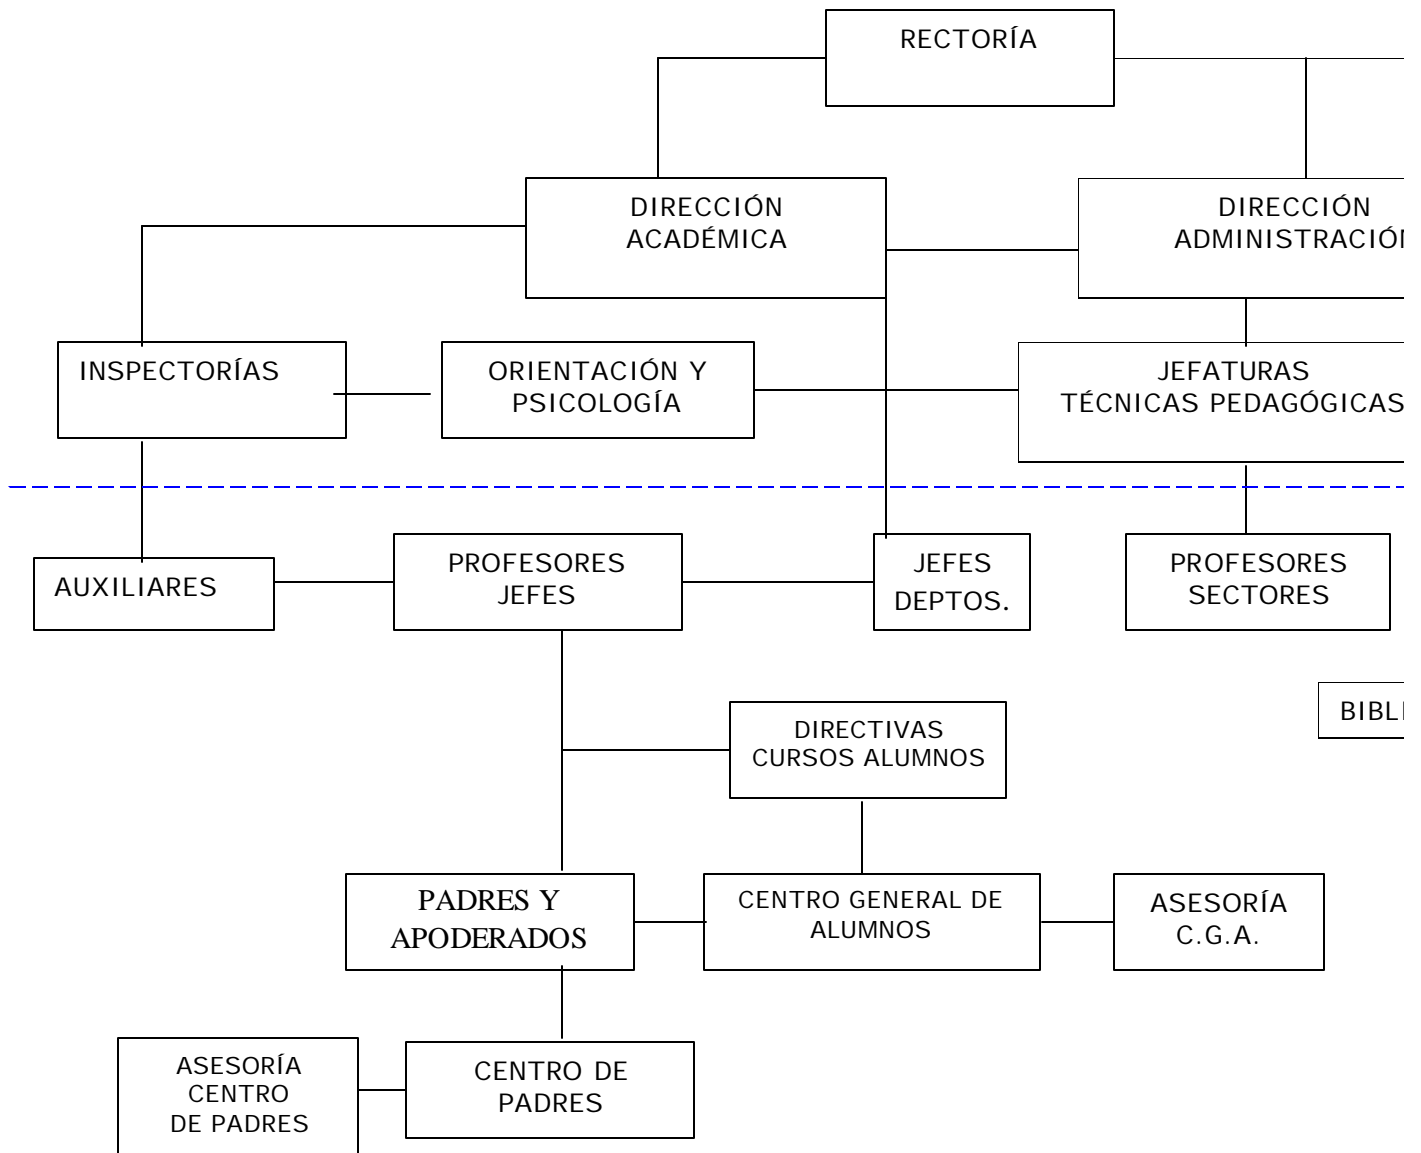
RECTORÍA

DIRECCIÓN ACADÉMICA

DIRECCIÓN ADMINISTRACIÓN

INSPECTORÍAS

ORIENTACIÓN Y PSICOLOGÍA

JEFATURAS TÉCNICAS PEDAGÓGICAS

AUXILIARES

PROFESORES JEFES

JEFES DEPTOS.

PROFESORES SECTORES

BIBL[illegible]

DIRECTIVAS CURSOS ALUMNOS

PADRES Y APODERADOS

CENTRO GENERAL DE ALUMNOS

ASESORÍA C.G.A.

ASESORÍA CENTRO DE PADRES

CENTRO DE PADRES